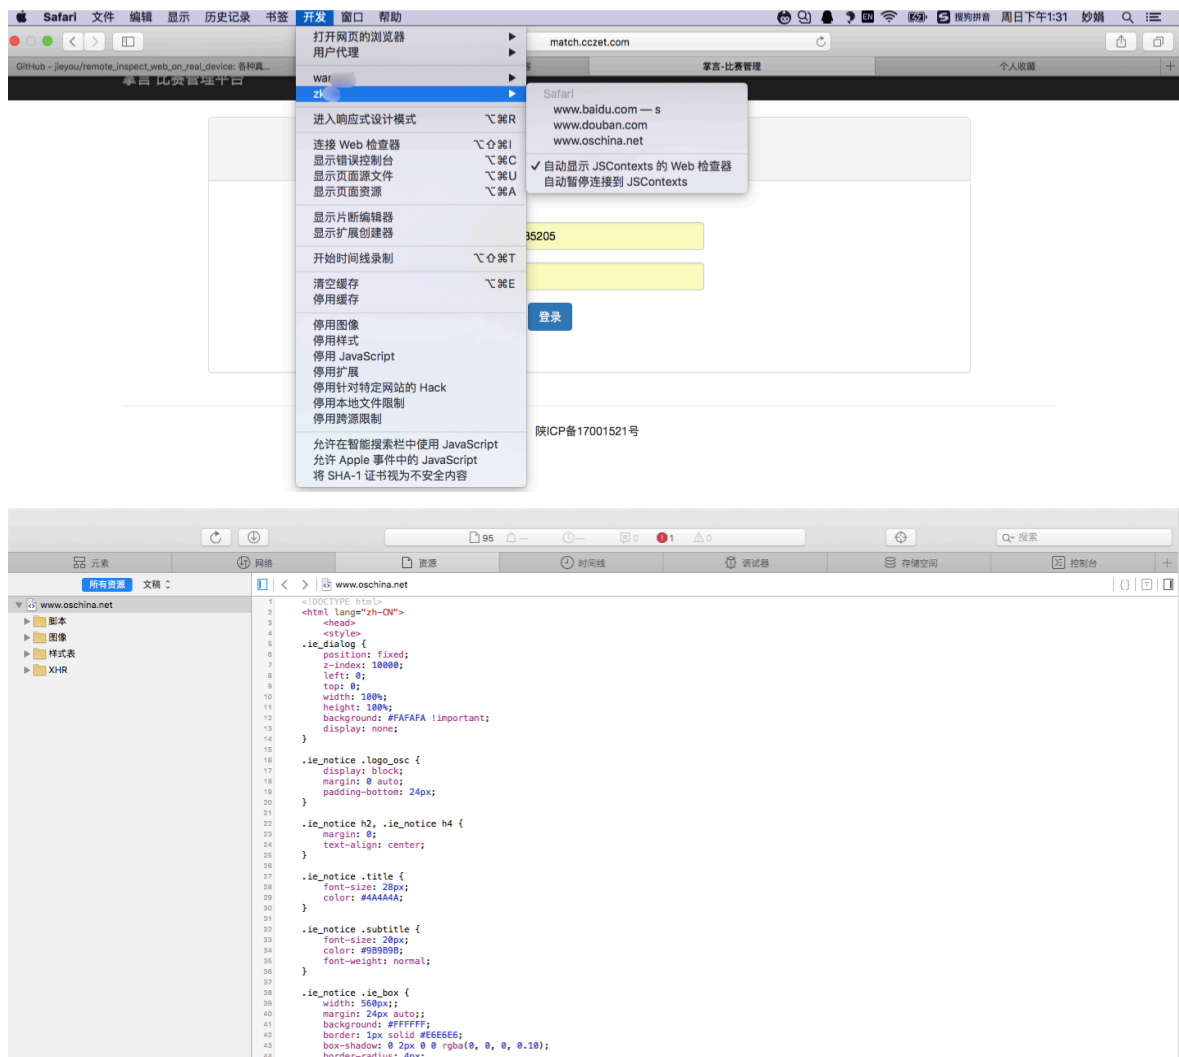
Safari 文件 编辑 显示 历史记录 书签 开发 窗口 帮助
搜狗拼音 周日下午1:31 妙娟

match.cczet.com

GitHub - jieyou/remote_inspect_web_on_real_device: 各种真...
掌言-比赛管理
个人收藏

打开网页的浏览器
用户代理
wa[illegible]
zk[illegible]
进入响应式设计模式 ⌥⌘R
连接 Web 检查器 ⌥⇧⌘I
显示错误控制台 ⌥⌘C
显示页面源文件 ⌥⌘U
显示页面资源 ⌥⌘A
显示片断编辑器
显示扩展创建器
开始时间线录制 ⌥⇧⌘T
清空缓存 ⌥⌘E
停用缓存
停用图像
停用样式
停用 JavaScript
停用扩展
停用针对特定网站的 Hack
停用本地文件限制
停用跨源限制
允许在智能搜索栏中使用 JavaScript
允许 Apple 事件中的 JavaScript
将 SHA-1 证书视为不安全内容

Safari
www.baidu.com — s
www.douban.com
www.oschina.net
✓ 自动显示 JSContexts 的 Web 检查器
自动暂停连接到 JSContexts

35205
登录
陕ICP备17001521号

95 0 1 0
搜索
元素 网络 资源 时间线 调试器 存储空间 控制台
所有资源 文稿
www.oschina.net
www.oschina.net
脚本
图像
样式表
XHR

1 <!DOCTYPE html>
2 <html lang="zh-CN">
3 <head>
4 <style>
5 .ie_dialog {
6 position: fixed;
7 z-index: 10000;
8 left: 0;
9 top: 0;
10 width: 100%;
11 height: 100%;
12 background: #FAFAFA !important;
13 display: none;
14 }
15
16 .ie_notice .logo_osc {
17 display: block;
18 margin: 0 auto;
19 padding-bottom: 24px;
20 }
21
22 .ie_notice h2, .ie_notice h4 {
23 margin: 0;
24 text-align: center;
25 }
26
27 .ie_notice .title {
28 font-size: 28px;
29 color: #4A4A4A;
30 }
31
32 .ie_notice .subtitle {
33 font-size: 20px;
34 color: #9B9B9B;
35 font-weight: normal;
36 }
37
38 .ie_notice .ie_box {
39 width: 560px;;
40 margin: 24px auto;;
41 background: #FFFFFF;
42 border: 1px solid #E6E6E6;
43 box-shadow: 0 2px 0 0 rgba(0, 0, 0, 0.10);
44 border-radius: 4px;